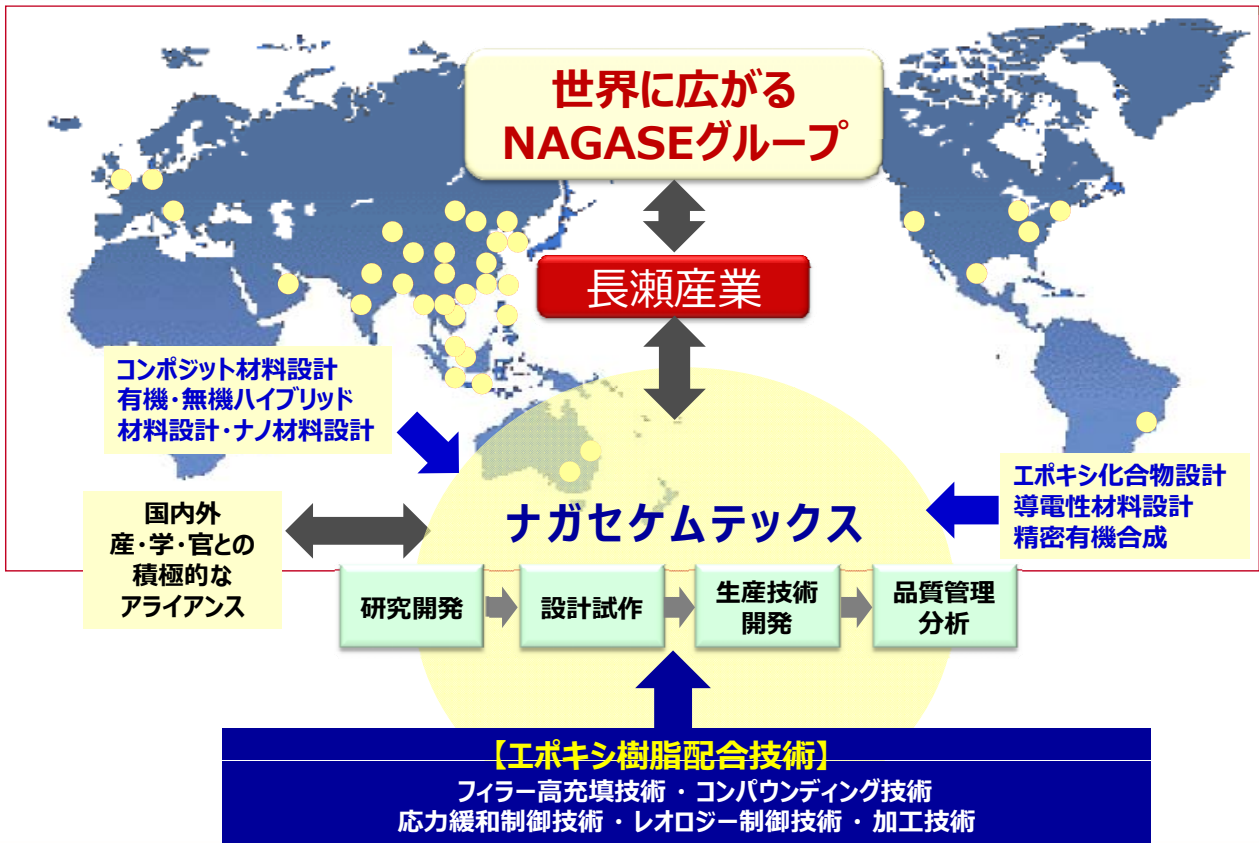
世界に広がる
NAGASEグループ

長瀬産業

コンポジット材料設計
有機・無機ハイブリッド
材料設計・ナノ材料設計

エポキシ化合物設計
導電性材料設計
精密有機合成

国内外
産・学・官との
積極的な
アライアンス

ナガセケムテックス

研究開発

設計試作

生産技術
開発

品質管理
分析

【エポキシ樹脂配合技術】
フィラー高充填技術 ・ コンパウンディング技術
応力緩和制御技術 ・ レオロジー制御技術 ・ 加工技術